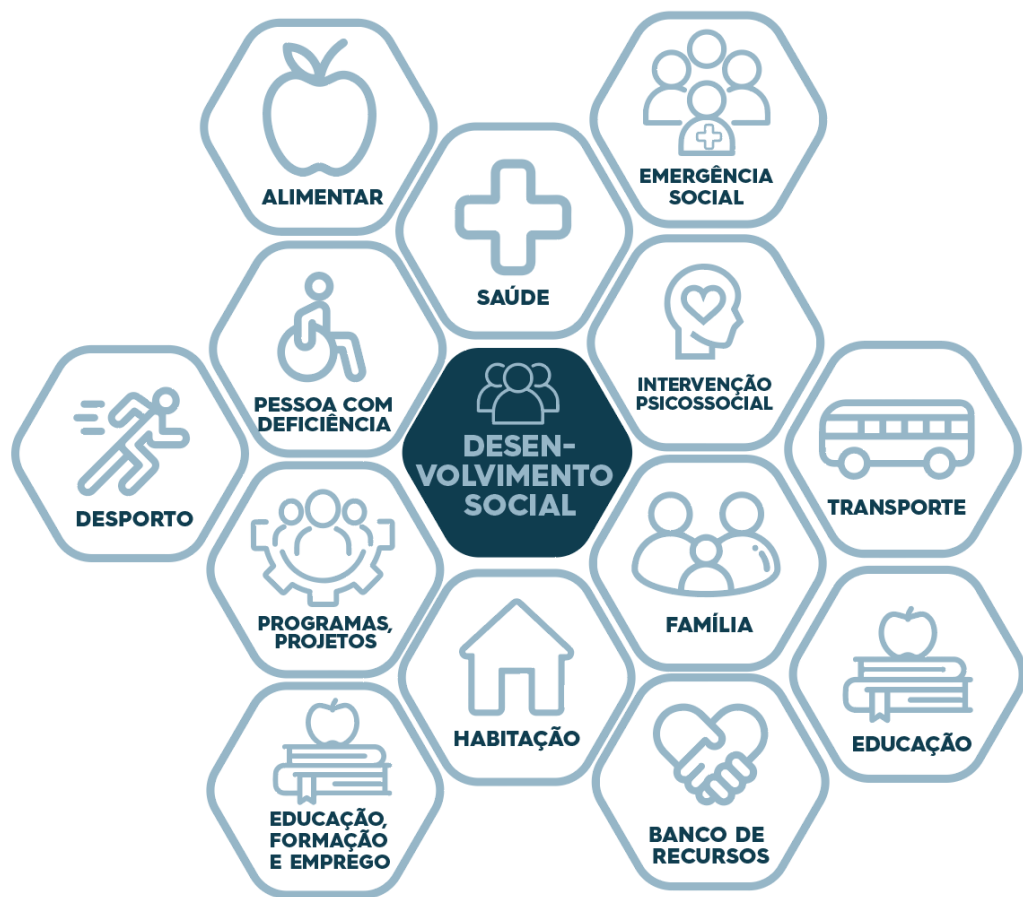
ALIMENTAR

EMERGÊNCIA SOCIAL

SAÚDE

PESSOA COM DEFICIÊNCIA

INTERVENÇÃO PSICOSSOCIAL

DESPORTO

DESEN-VOLVIMENTO SOCIAL

TRANSPORTE

PROGRAMAS, PROJETOS

FAMÍLIA

HABITAÇÃO

EDUCAÇÃO

EDUCAÇÃO, FORMAÇÃO E EMPREGO

BANCO DE RECURSOS